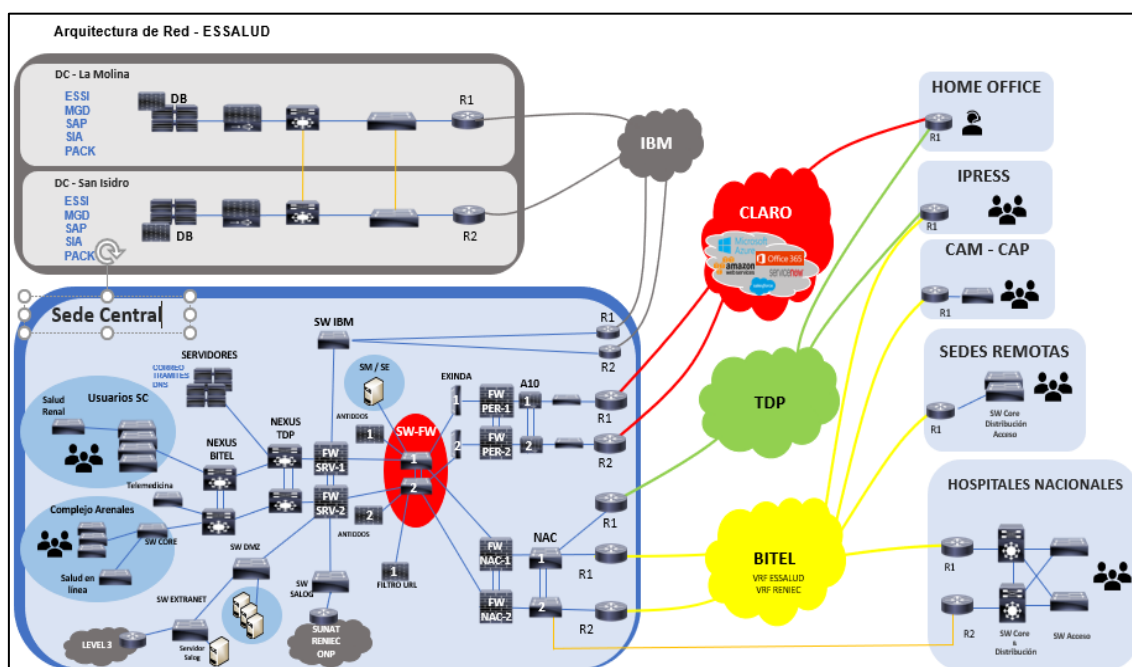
Arquitectura de Red - ESSALUD

DC - La Molina
ESSI
MGD
SAP
SIA
PACK
DB
R1

DC - San Isidro
ESSI
MGD
SAP
SIA
PACK
DB
R2

IBM

HOME OFFICE
R1

IPRESS
R1

CAM - CAP
R1

SEDES REMOTAS
R1
SW Core Distribución Acceso

HOSPITALES NACIONALES
R1
R2
SW Core & Distribución
SW Acceso

CLARO
Microsoft Azure
amazon web services
Office 365
servicenow
salesforce

TDP

BITEL
VRF ESSALUD
VRF RENIEC

Sede Central
SW IBM
R1
R2
SERVIDORES
CORREO
TRAMITES
DNS
SM / SE
Usuarios SC
Salud Renal
EXINDA
FW PER-1
FW PER-2
A10
R1
R2
ANTIDDOS
1
SW-FW
1
2
NEXUS TDP
NEXUS BITEL
FW SRV-1
FW SRV-2
Telemedicina
Complejo Arenales
SW CORE
Salud en línea
SW DMZ
2
ANTIDDOS
R1
NAC
FW NAC-1
FW NAC-2
R1
R2
1
2
1
FILTRO URL
SW SALOG
SW EXTRANET
LEVEL 3
Servidor Salog
SUNAT RENIEC ONP